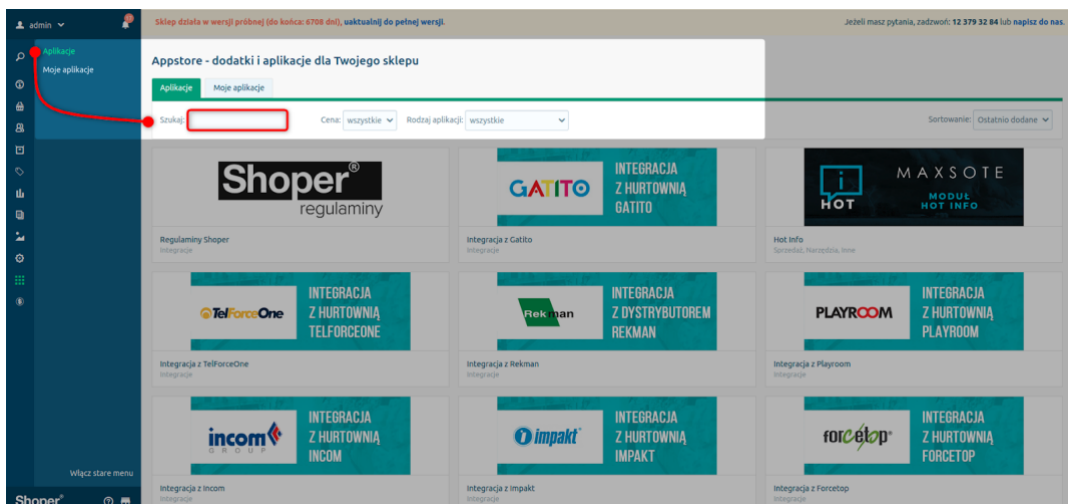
admin

Sklep działa w wersji próbnej (do końca: 6708 dni), uaktualnij do pełnej wersji.

Jeżeli masz pytania, zadzwoń: 12 379 32 84 lub napisz do nas.

Aplikacje
Moje aplikacje

Appstore - dodatki i aplikacje dla Twojego sklepu

Aplikacje | Moje aplikacje

Szukaj:
Cena: wszystkie
Rodzaj aplikacji: wszystkie
Sortowanie: Ostatnio dodane

Shoper® regulaminy
Regulaminy Shoper
Integracje

GATITO INTEGRACJA Z HURTOWNIĄ GATITO
Integracja z Gatito
Integracje

HOT MAXSOTE MODUŁ HOT INFO
Hot Info
Sprzedaż, Narzędzia, Inne

TelForceOne INTEGRACJA Z HURTOWNIĄ TELFORCEONE
Integracja z TelForceOne
Integracje

Rekman INTEGRACJA Z DYSTRYBUTOREM REKMAN
Integracja z Rekman
Integracje

PLAYROOM INTEGRACJA Z HURTOWNIĄ PLAYROOM
Integracja z Playroom
Integracje

incom GROUP INTEGRACJA Z HURTOWNIĄ INCOM
Integracja z Incom
Integracje

impakt INTEGRACJA Z HURTOWNIĄ IMPAKT
Integracja z Impakt
Integracje

forcetop INTEGRACJA Z HURTOWNIĄ FORCETOP
Integracja z Forcetop
Integracje

Włącz stare menu

Shoper®